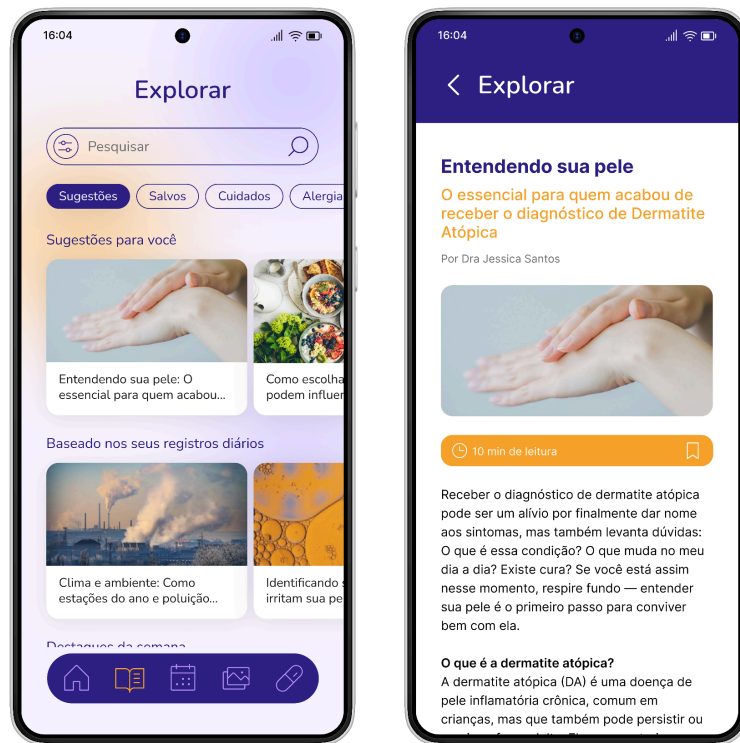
16:04

Explorar

Pesquisar

Sugestões
Salvos
Cuidados
Alergia

Sugestões para você

Entendendo sua pele: O essencial para quem acabou...

Como escolha podem influer

Baseado nos seus registros diários

Clima e ambiente: Como estações do ano e poluição...

Identificando irritam sua pe

Destaques da semana

16:04

Explorar

Entendendo sua pele

O essencial para quem acabou de receber o diagnóstico de Dermatite Atópica

Por Dra Jessica Santos

10 min de leitura

Receber o diagnóstico de dermatite atópica pode ser um alívio por finalmente dar nome aos sintomas, mas também levanta dúvidas: O que é essa condição? O que muda no meu dia a dia? Existe cura? Se você está assim nesse momento, respire fundo — entender sua pele é o primeiro passo para conviver bem com ela.

O que é a dermatite atópica?

A dermatite atópica (DA) é uma doença de pele inflamatória crônica, comum em crianças, mas que também pode persistir ou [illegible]